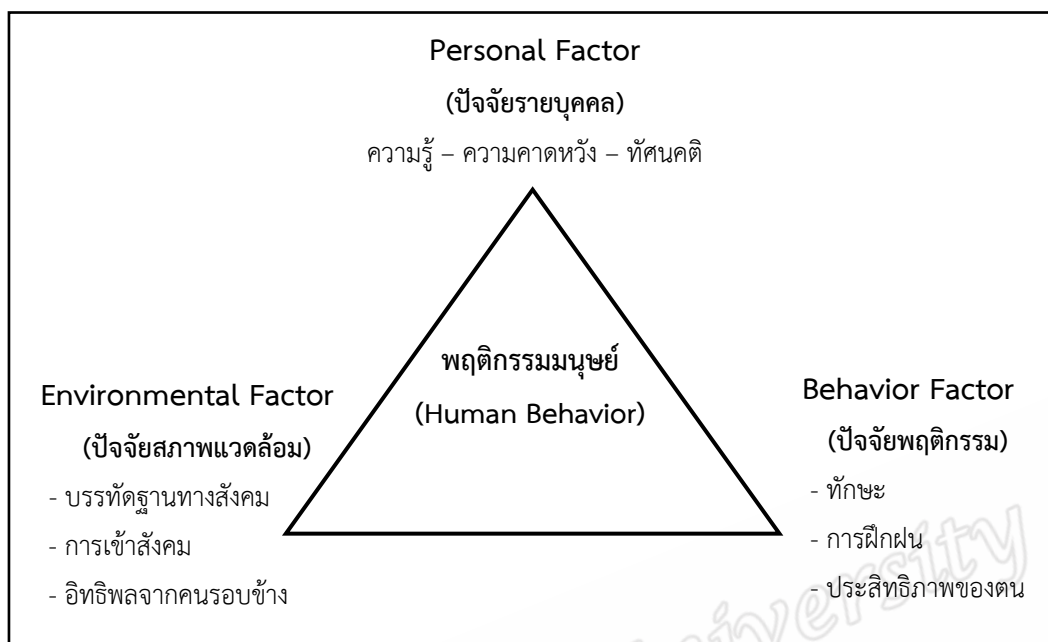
Personal Factor

(ปัจจัยรายบุคคล)

ความรู้ – ความคาดหวัง – ทัศนคติ

พฤติกรรมมนุษย์

(Human Behavior)

Environmental Factor

(ปัจจัยสภาพแวดล้อม)

- บรรทัดฐานทางสังคม
- การเข้าสังคม
- อิทธิพลจากคนรอบข้าง

Behavior Factor

(ปัจจัยพฤติกรรม)

- ทักษะ
- การฝึกฝน
- ประสิทธิภาพของตน

University